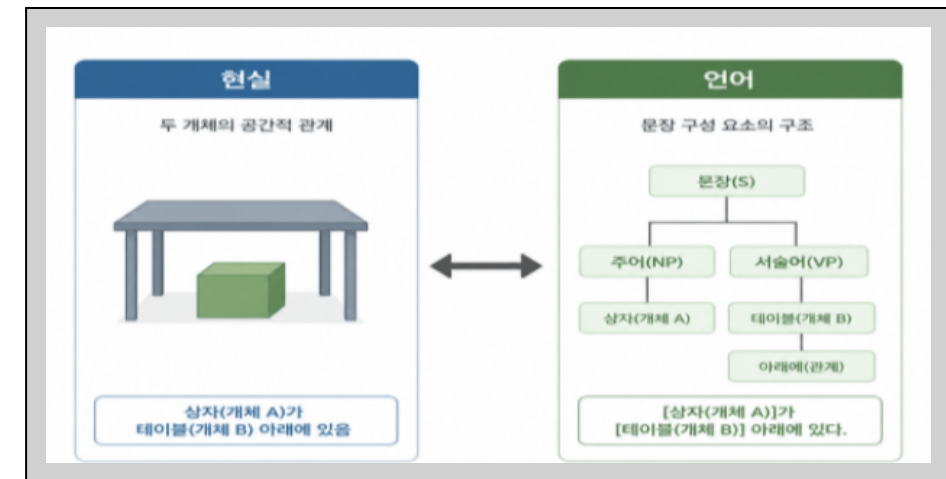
현실

두 개체의 공간적 관계

상자(개체 A)가
테이블(개체 B) 아래에 있음

언어

문장 구성 요소의 구조

문장(S)

주어(NP)

서술어(VP)

상자(개체 A)

테이블(개체 B)

아래에(관계)

[상자(개체 A)]가
[테이블(개체 B)] 아래에 있다.